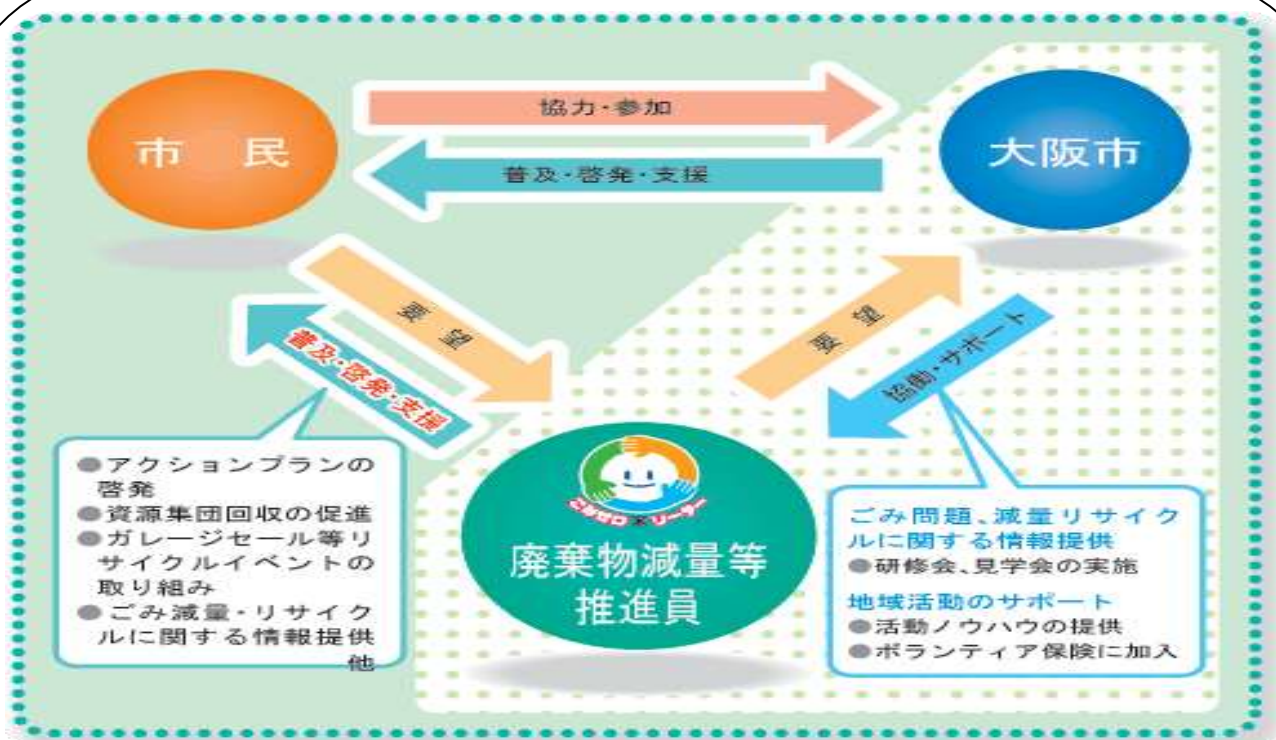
協力・参加

市　民

大阪市

普及・啓発・支援

要望

普及・啓発・支援

要望

協働・サポート

●アクションプランの啓発
●資源集団回収の促進
●ガレージセール等リサイクルイベントの取り組み
●ごみ減量・リサイクルに関する情報提供 他

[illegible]

廃棄物減量等推進員

ごみ問題、減量リサイクルに関する情報提供
●研修会、見学会の実施
地域活動のサポート
●活動ノウハウの提供
●ボランティア保険に加入